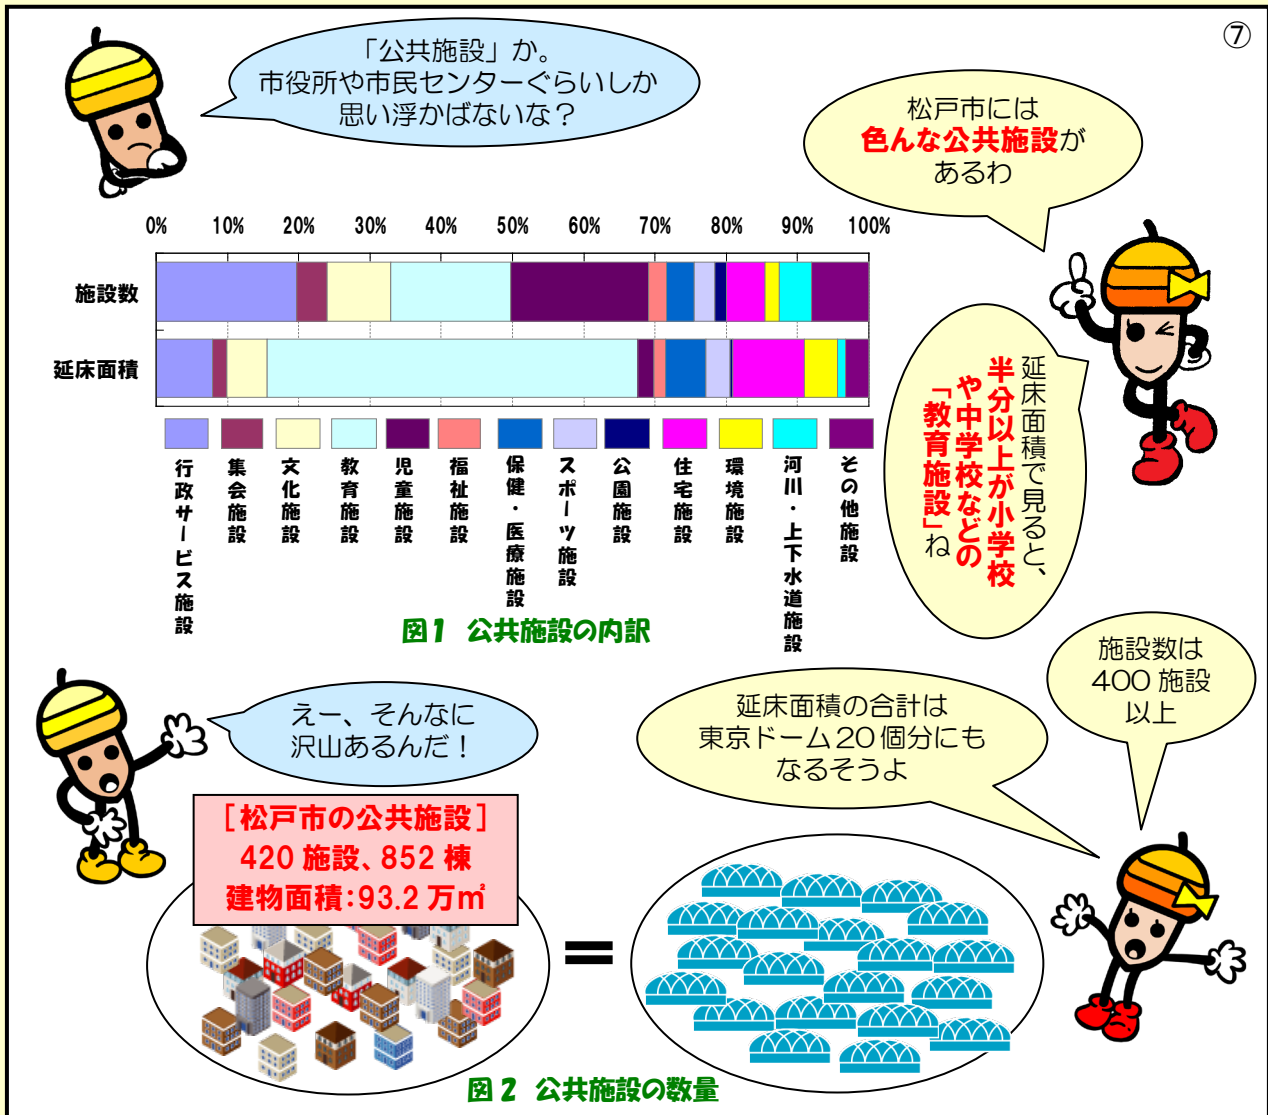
⑦

「公共施設」か。
市役所や市民センターぐらいしか
思い浮かばないな？

松戸市には
色んな公共施設が
あるわ

0% 10% 20% 30% 40% 50% 60% 70% 80% 90% 100%

施設数

延床面積

行政サービス施設
集会施設
文化施設
教育施設
児童施設
福祉施設
保健・医療施設
スポーツ施設
公園施設
住宅施設
環境施設
河川・上下水道施設
その他施設

延床面積で見ると、
半分以上が小学校
や中学校などの
「教育施設」ね

図1 公共施設の内訳

えー、そんなに
沢山あるんだ！

延床面積の合計は
東京ドーム20個分にも
なるそうよ

施設数は
400 施設
以上

［松戸市の公共施設］
420 施設、852 棟
建物面積:93.2 万㎡

＝

図2 公共施設の数量